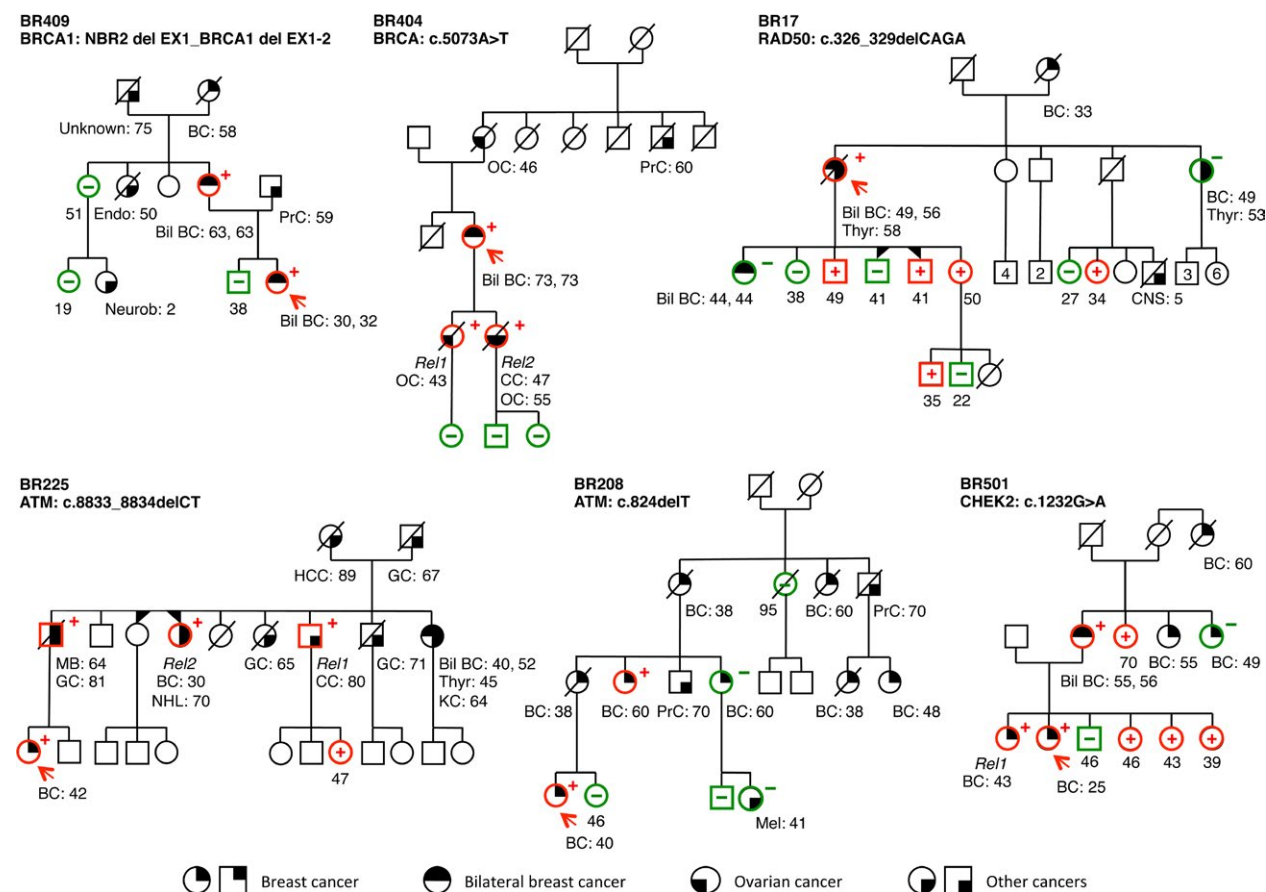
BR409
BRCA1: NBR2 del EX1_BRCA1 del EX1-2

Unknown: 75
BC: 58
51
Endo: 50
+
PrC: 59
Bil BC: 63, 63
19
Neurob: 2
38
+
Bil BC: 30, 32

BR404
BRCA: c.5073A>T

OC: 46
PrC: 60
+
Bil BC: 73, 73
+
+
Rel1
OC: 43
Rel2
CC: 47
OC: 55

BR17
RAD50: c.326_329delCAGA

BC: 33
+
Bil BC: 49, 56
Thyr: 58
BC: 49
Thyr: 53
Bil BC: 44, 44
38
49
41
41
50
4
2
27
34
CNS: 5
3
6
35
22

BR225
ATM: c.8833_8834delCT

HCC: 89
GC: 67
+
MB: 64
GC: 81
+
Rel2
BC: 30
NHL: 70
GC: 65
+
Rel1
CC: 80
GC: 71
Bil BC: 40, 52
Thyr: 45
KC: 64
+
BC: 42
47

BR208
ATM: c.824delT

BC: 38
95
BC: 60
PrC: 70
BC: 38
+
BC: 60
PrC: 70
BC: 60
BC: 38
BC: 48
+
46
BC: 40
Mel: 41

BR501
CHEK2: c.1232G>A

BC: 60
+
70
BC: 55
BC: 49
Bil BC: 55, 56
+
+
Rel1
BC: 43
46
46
43
39
BC: 25

Breast cancer
Bilateral breast cancer
Ovarian cancer
Other cancers